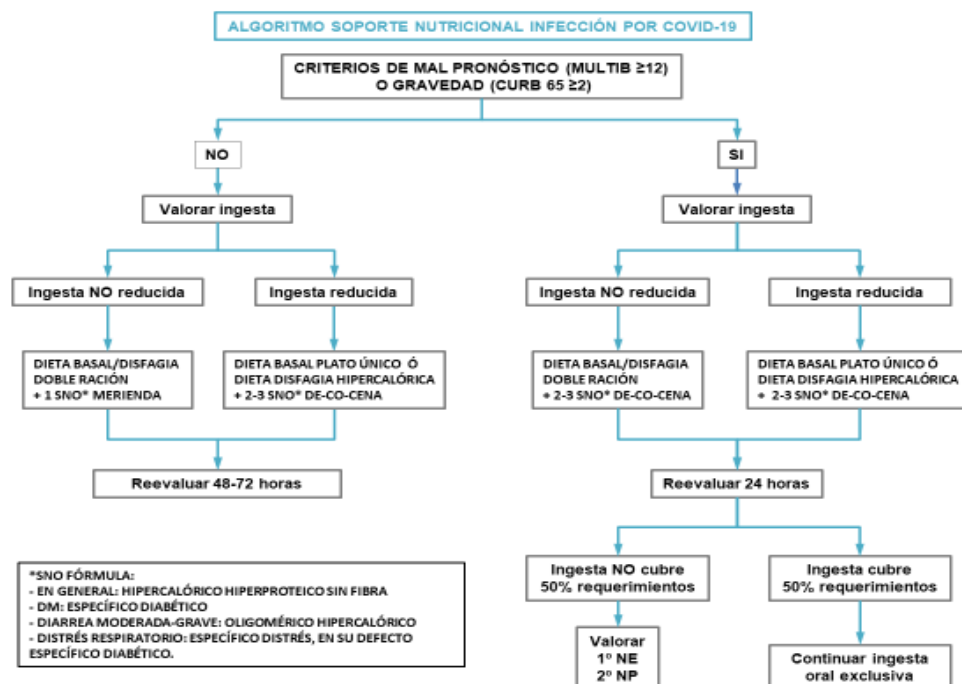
ALGORITMO SOPORTE NUTRICIONAL INFECCIÓN POR COVID-19

CRITERIOS DE MAL PRONÓSTICO (MULTIB ≥12) O GRAVEDAD (CURB 65 ≥2)

NO

Valorar ingesta

Ingesta NO reducida

DIETA BASAL/DISFAGIA DOBLE RACIÓN + 1 SNO* MERIENDA

Ingesta reducida

DIETA BASAL PLATO ÚNICO Ó DIETA DISFAGIA HIPERCALÓRICA + 2-3 SNO* DE-CO-CENA

Reevaluar 48-72 horas

SI

Valorar ingesta

Ingesta NO reducida

DIETA BASAL/DISFAGIA DOBLE RACIÓN + 2-3 SNO* DE-CO-CENA

Ingesta reducida

DIETA BASAL PLATO ÚNICO Ó DIETA DISFAGIA HIPERCALÓRICA + 2-3 SNO* DE-CO-CENA

Reevaluar 24 horas

Ingesta NO cubre 50% requerimientos

Valorar 1º NE 2º NP

Ingesta cubre 50% requerimientos

Continuar ingesta oral exclusiva

*SNO FÓRMULA:
- EN GENERAL: HIPERCALÓRICO HIPERPROTEICO SIN FIBRA
- DM: ESPECÍFICO DIABÉTICO
- DIARREA MODERADA-GRAVE: OLIGOMÉRICO HIPERCALÓRICO
- DISTRÉS RESPIRATORIO: ESPECÍFICO DISTRÉS, EN SU DEFECTO ESPECÍFICO DIABÉTICO.